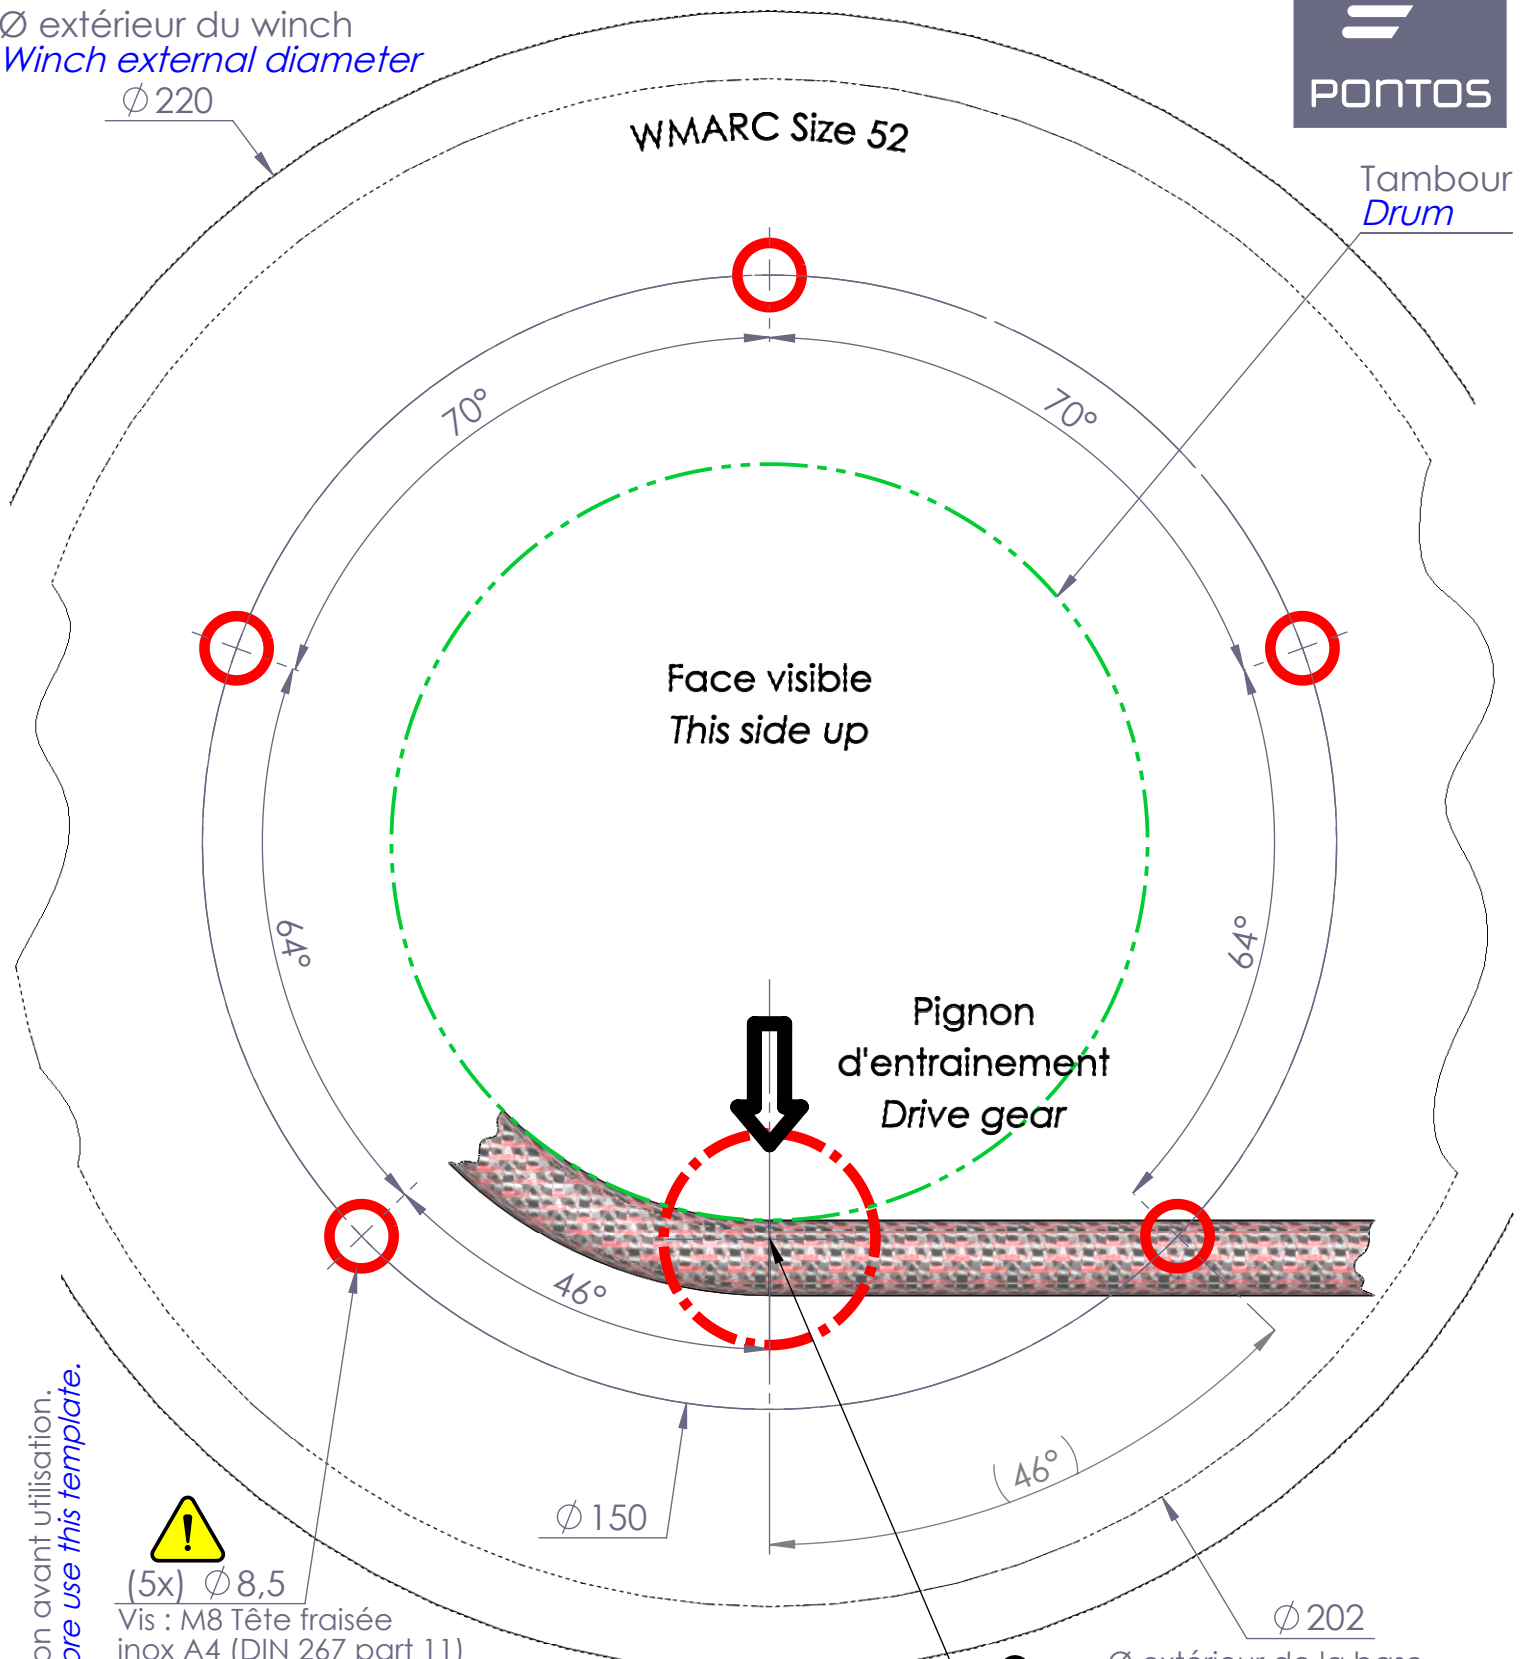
Ø extérieur du winch
Winch external diameter
$\varnothing$220

PONTOS

WMARC Size 52

Tambour
Drum

70°
70°

Face visible
This side up

64°
64°

Pignon
d'entrainement
Drive gear

46°
46°

$\varnothing$150

(5x) $\varnothing$8,5
Vis : M8 Tête fraisée
inox A4 (DIN 267 part 11)

$\varnothing$202
Ø extérieur de la base

on avant utilisation.
ore use this template.